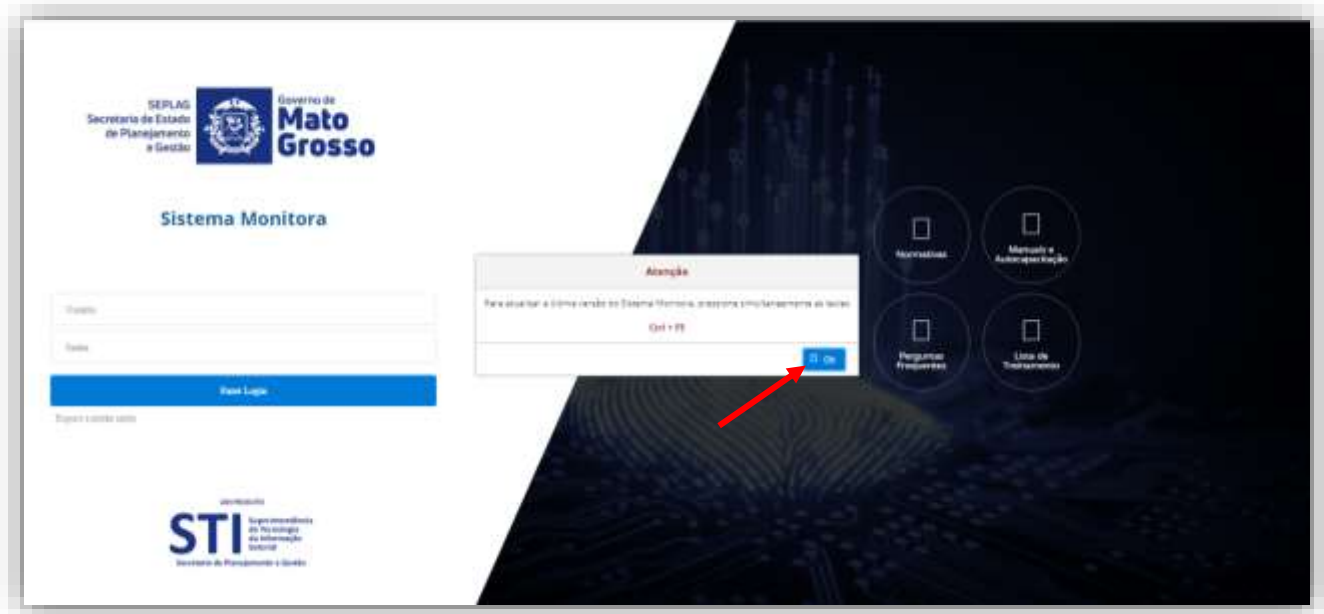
SEPLAG
Secretaria de Estado de Planejamento e Gestão

Governo de
Mato Grosso

Sistema Monitora

Usuário

Senha

Fazer Login

Esqueci minha senha

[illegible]

STI Superintendência de Tecnologia da Informação Setorial

Secretaria de Planejamento e Gestão

Atenção

Para atualizar a última versão do Sistema Monitora, pressione simultaneamente as teclas:

Ctrl + F5

Ok

Normativas

Manuais e Autocapacitação

Perguntas Frequentes

Lista de Treinamento